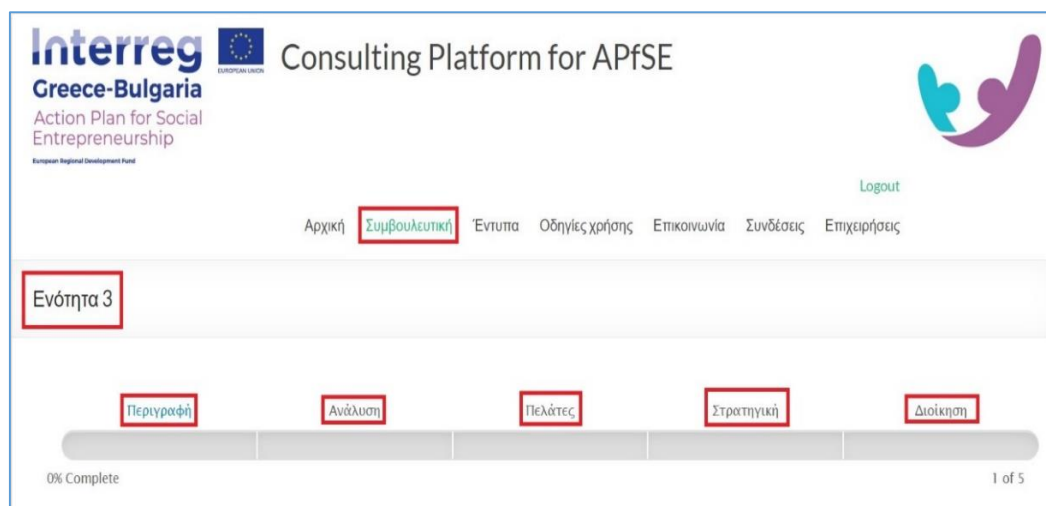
Interreg
Greece-Bulgaria
Action Plan for Social Entrepreneurship
European Regional Development Fund

EUROPEAN UNION

Consulting Platform for APfSE

Logout

Αρχική Συμβουλευτική Έντυπα Οδηγίες χρήσης Επικοινωνία Συνδέσεις Επιχειρήσεις

Ενότητα 3

Περιγραφή Ανάλυση Πελάτες Στρατηγική Διοίκηση

0% Complete

1 of 5